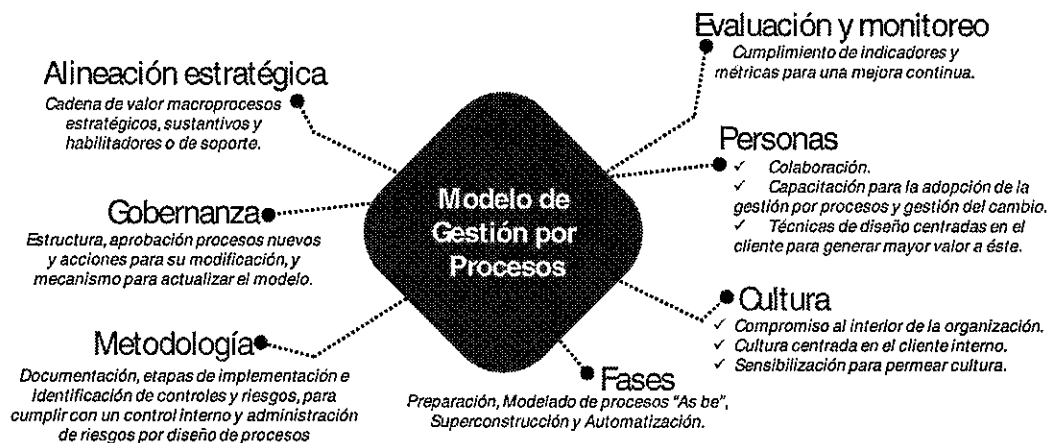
Alineación estratégica
Cadena de valor macroprocesos estratégicos, sustantivos y habilitadores o de soporte.

Evaluación y monitoreo
Cumplimiento de indicadores y métricas para una mejora continua.

Personas
✓ Colaboración.
✓ Capacitación para la adopción de la gestión por procesos y gestión del cambio.
✓ Técnicas de diseño centradas en el cliente para generar mayor valor a éste.

Modelo de Gestión por Procesos

Gobernanza
Estructura, aprobación procesos nuevos y acciones para su modificación, y mecanismo para actualizar el modelo.

Cultura
✓ Compromiso al interior de la organización.
✓ Cultura centrada en el cliente interno.
✓ Sensibilización para permear cultura.

Metodología
Documentación, etapas de implementación e Identificación de controles y riesgos, para cumplir con un control interno y administración de riesgos por diseño de procesos

Fases
Preparación, Modelado de procesos "As be", Superconstrucción y Automatización.